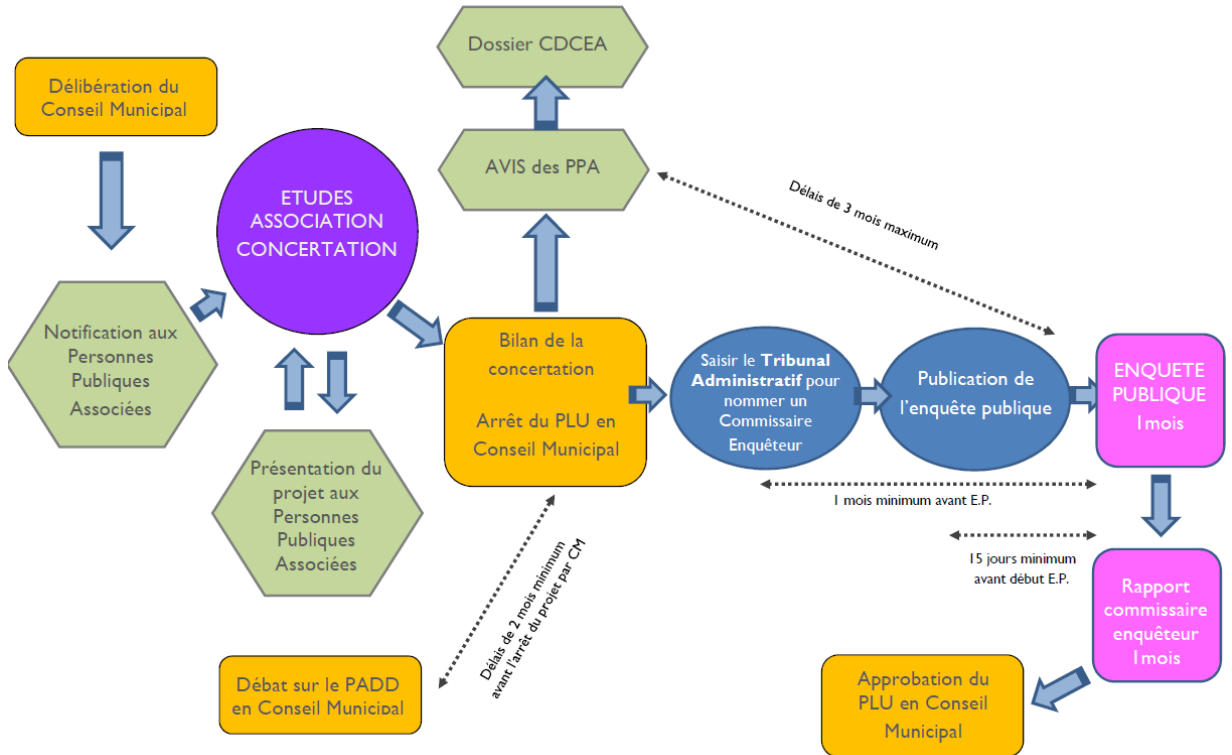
Délibération du Conseil Municipal

Notification aux Personnes Publiques Associées

ETUDES ASSOCIATION CONCERTATION

Présentation du projet aux Personnes Publiques Associées

Dossier CDCEA

AVIS des PPA

Délais de 3 mois maximum

Bilan de la concertation

Arrêt du PLU en Conseil Municipal

Saisir le **Tribunal Administratif** pour nommer un Commissaire Enquêteur

Publication de l'enquête publique

ENQUETE PUBLIQUE 1mois

1 mois minimum avant E.P.

15 jours minimum avant début E.P.

Rapport commissaire enquêteur 1mois

Délais de 2 mois minimum avant l'arrêt du projet par CM

Débat sur le PADD en Conseil Municipal

Approbation du PLU en Conseil Municipal